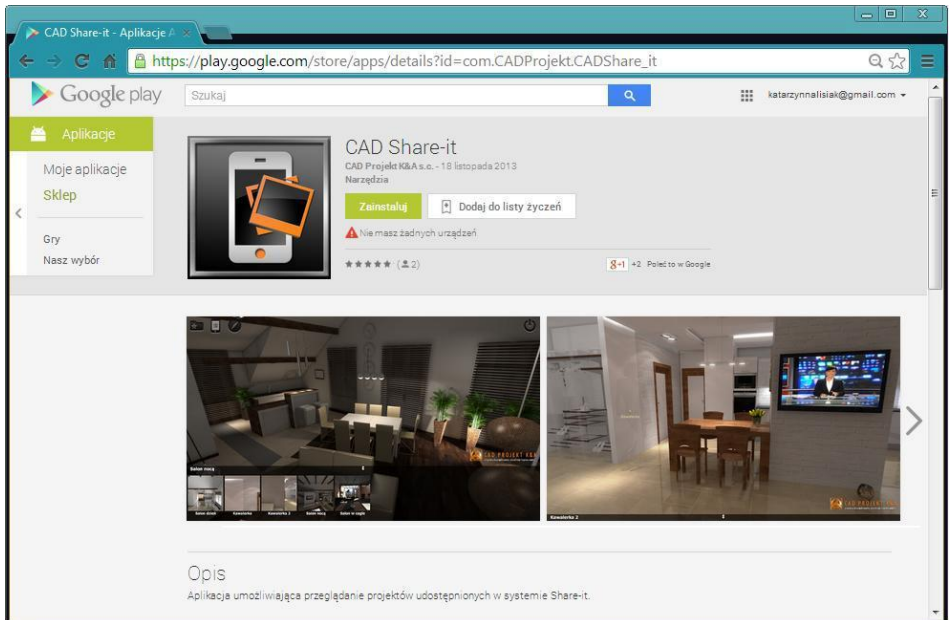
CAD Share-it - Aplikacje A

https://play.google.com/store/apps/details?id=com.CADProjekt.CADShare_it

Google play

Szukaj

katarzynnalisiak@gmail.com

Aplikacje

Moje aplikacje

Sklep

Gry

Nasz wybór

CAD Share-it

CAD Projekt K&A s.c. - 18 listopada 2013

Narzędzia

Zainstaluj

Dodaj do listy życzeń

Nie masz żadnych urządzeń

★★★★★ (2)

+1 +2 Poleć to w Google

Salon nocą

CAD PROJEKT K&A

Kawalerka 2

CAD PROJEKT K&A

Opis

Aplikacja umożliwiająca przeglądanie projektów udostępnionych w systemie Share-it.